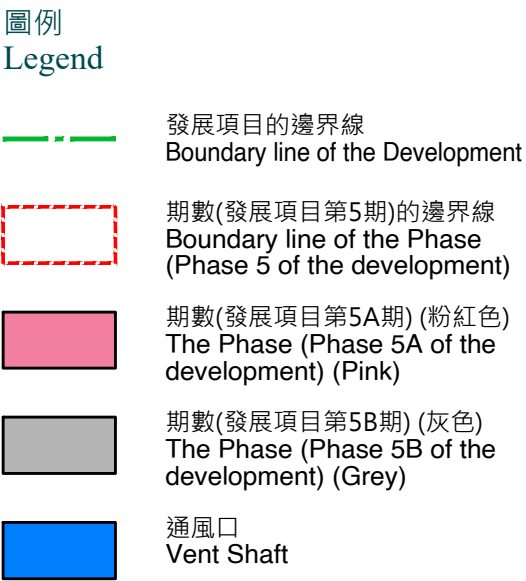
圖例
Legend

發展項目的邊界線
Boundary line of the Development

期數(發展項目第5期)的邊界線
Boundary line of the Phase (Phase 5 of the development)

期數(發展項目第5A期) (粉紅色)
The Phase (Phase 5A of the development) (Pink)

期數(發展項目第5B期) (灰色)
The Phase (Phase 5B of the development) (Grey)

通風口
Vent Shaft